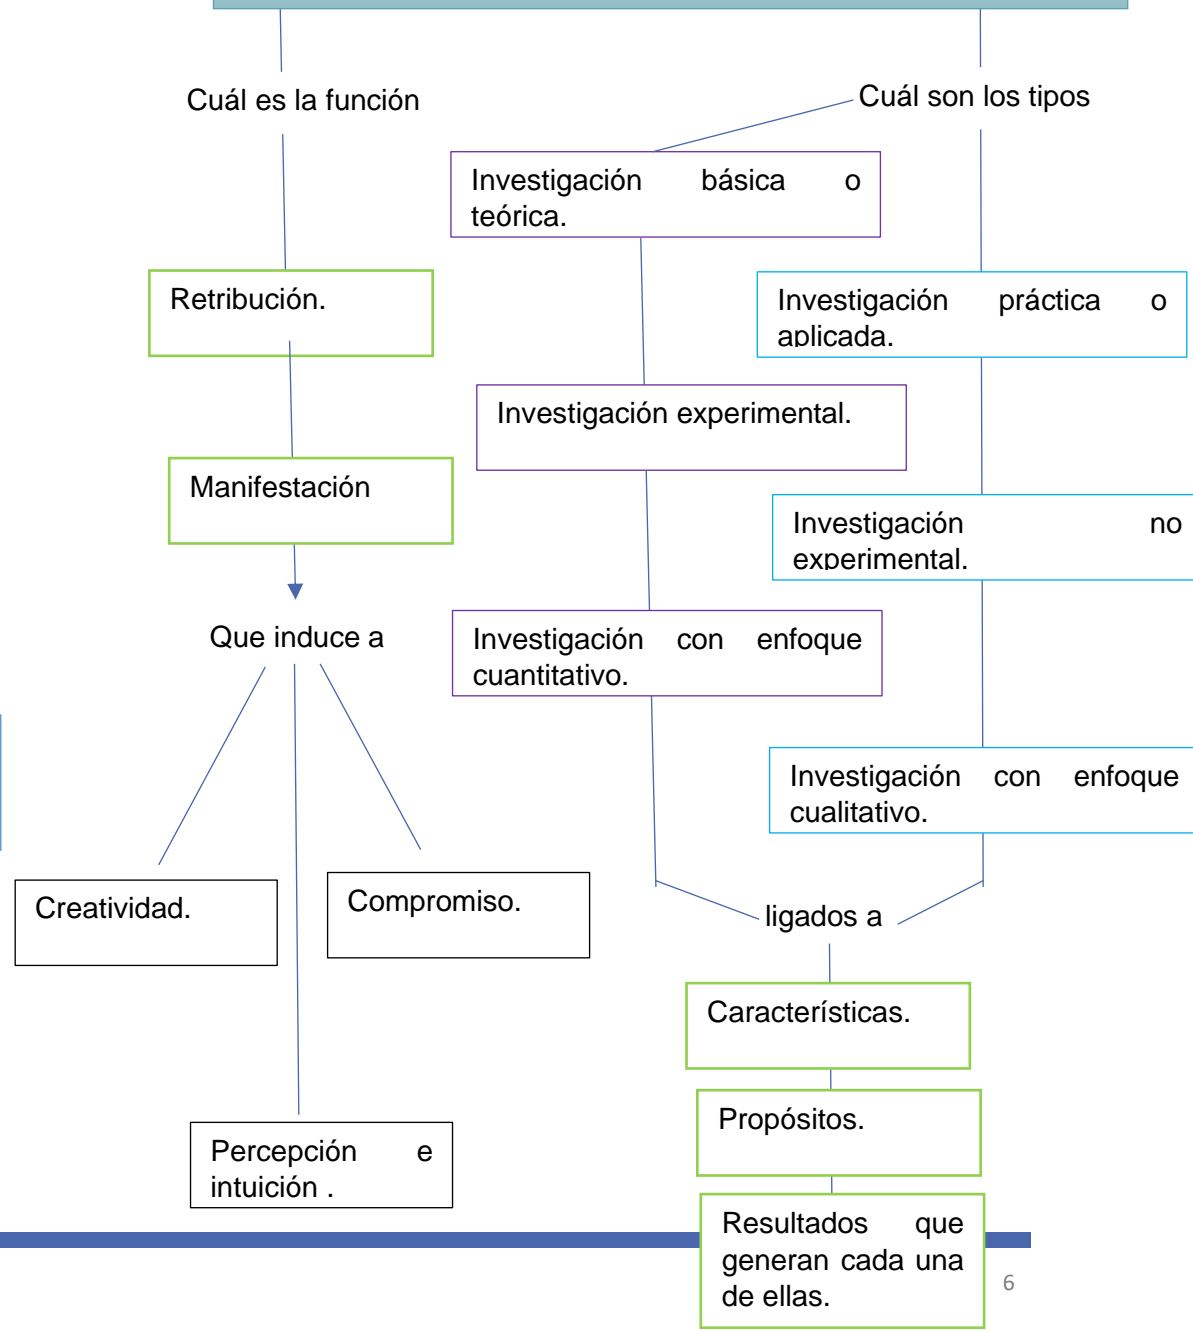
Cuál es la función

Cuál son los tipos

Investigación básica o teórica.

Retribución.

Investigación práctica o aplicada.

Investigación experimental.

Manifestación

Investigación no experimental.

Que induce a

Investigación con enfoque cuantitativo.

Investigación con enfoque cualitativo.

Creatividad.

Compromiso.

ligados a

Características.

Propósitos.

Percepción e intuición .

Resultados que generan cada una de ellas.

6